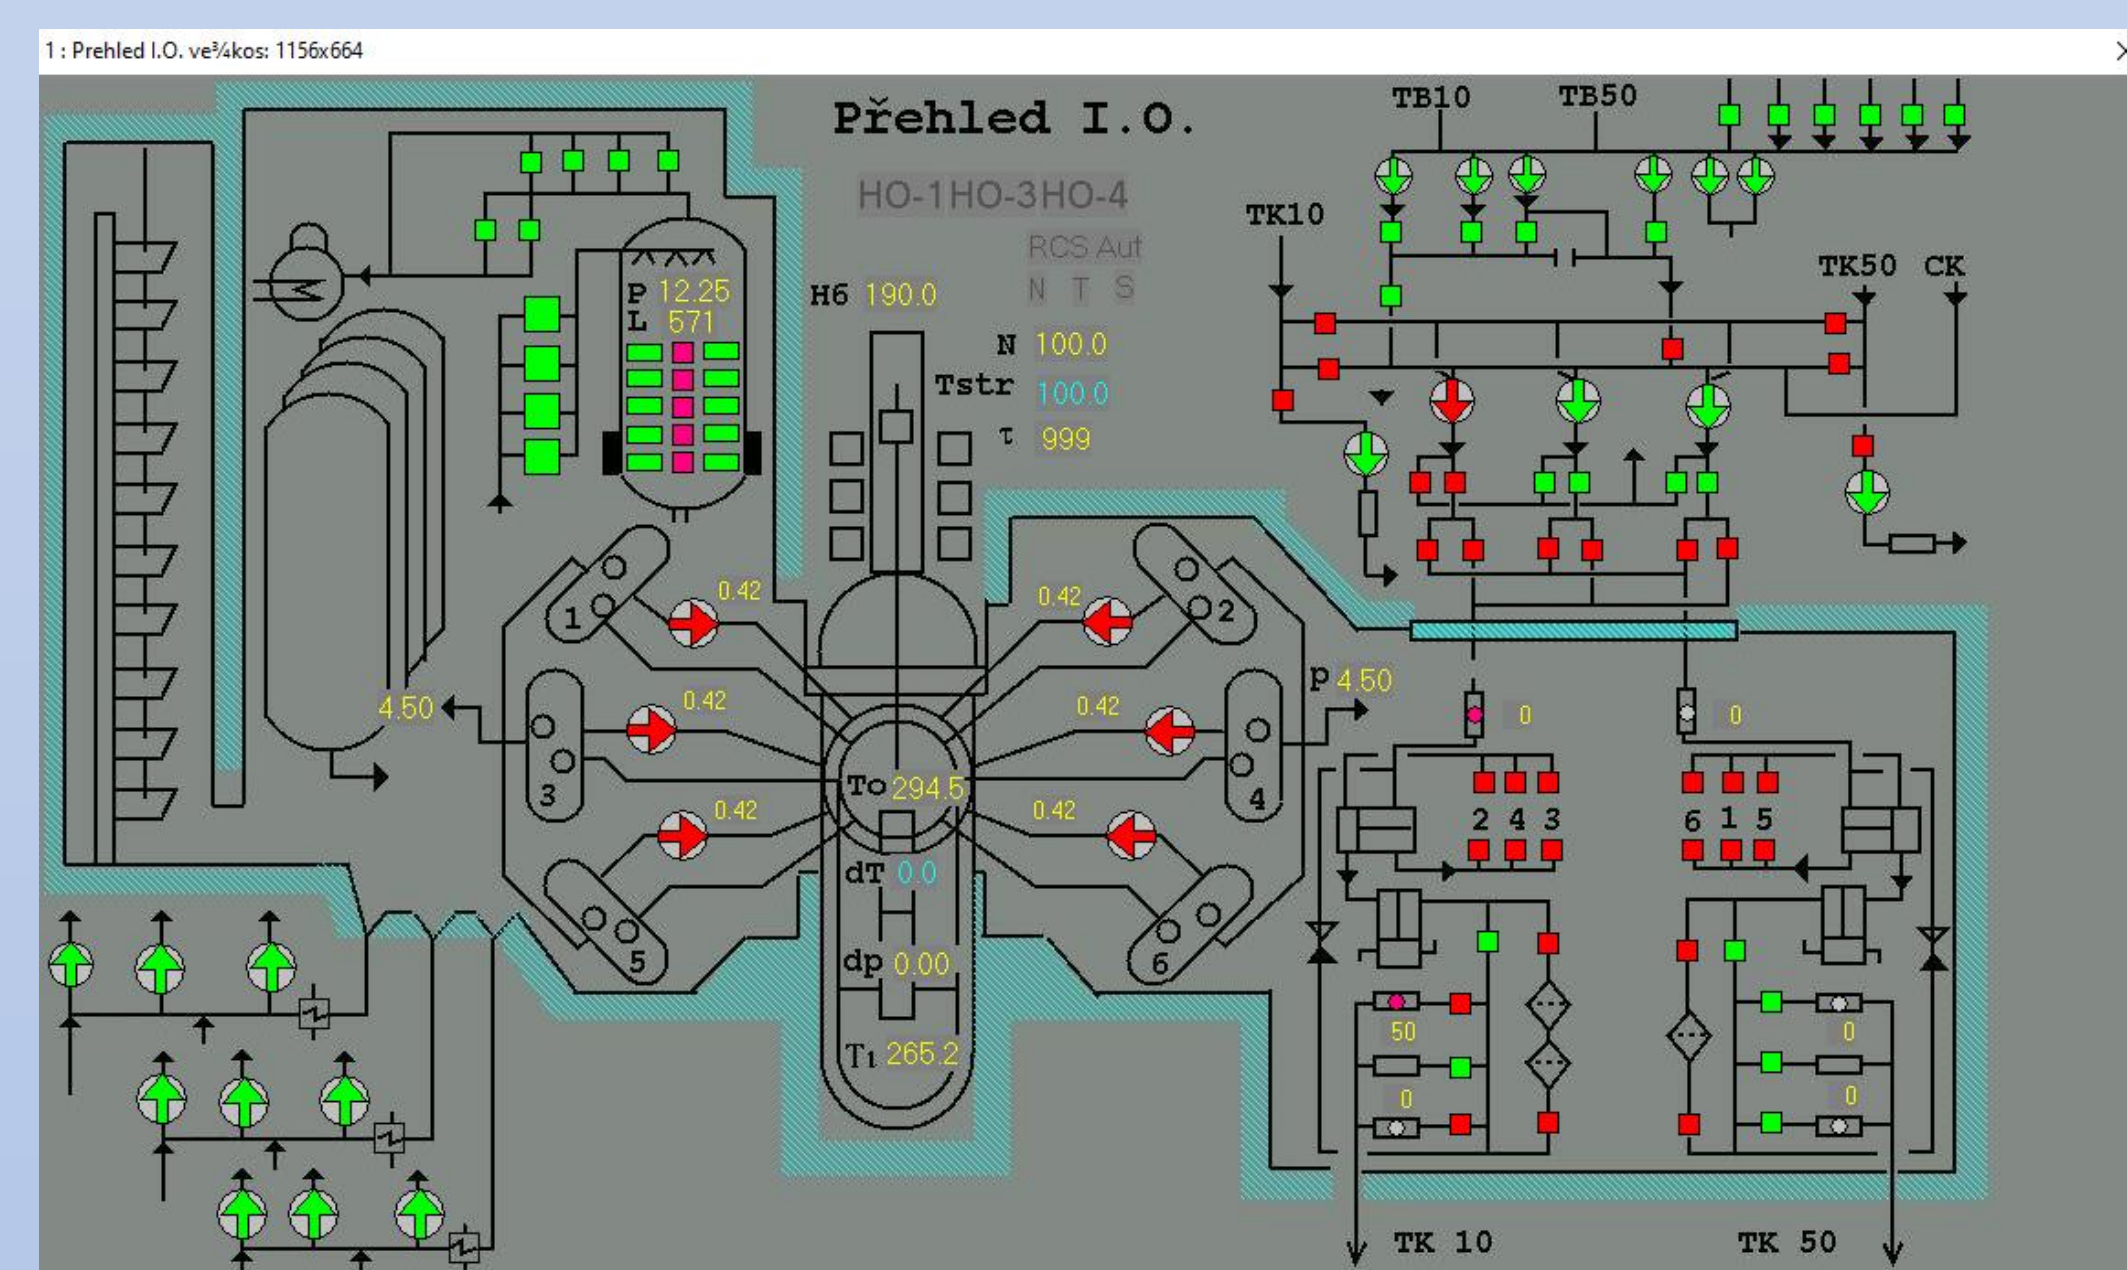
1 : Prehled I.O. ve¾kos: 1156x664

Přehled I.O.

HO-1HO-3HO-4

RCS Aut
N T S

H6 190.0

N 100.0
Tstr 100.0
τ 999

P 12.25
L 571

TB10 TB50

TK10

TK50 CK

0.42
1
0.42
2
0.42
3
0.42
4
0.42
5
0.42
6

4.50

p 4.50

To 294.5

dT 0.0

dp 0.00

T1 265.2

0
0

2 4 3
6 1 5

50
0
0
0

TK 10 TK 50